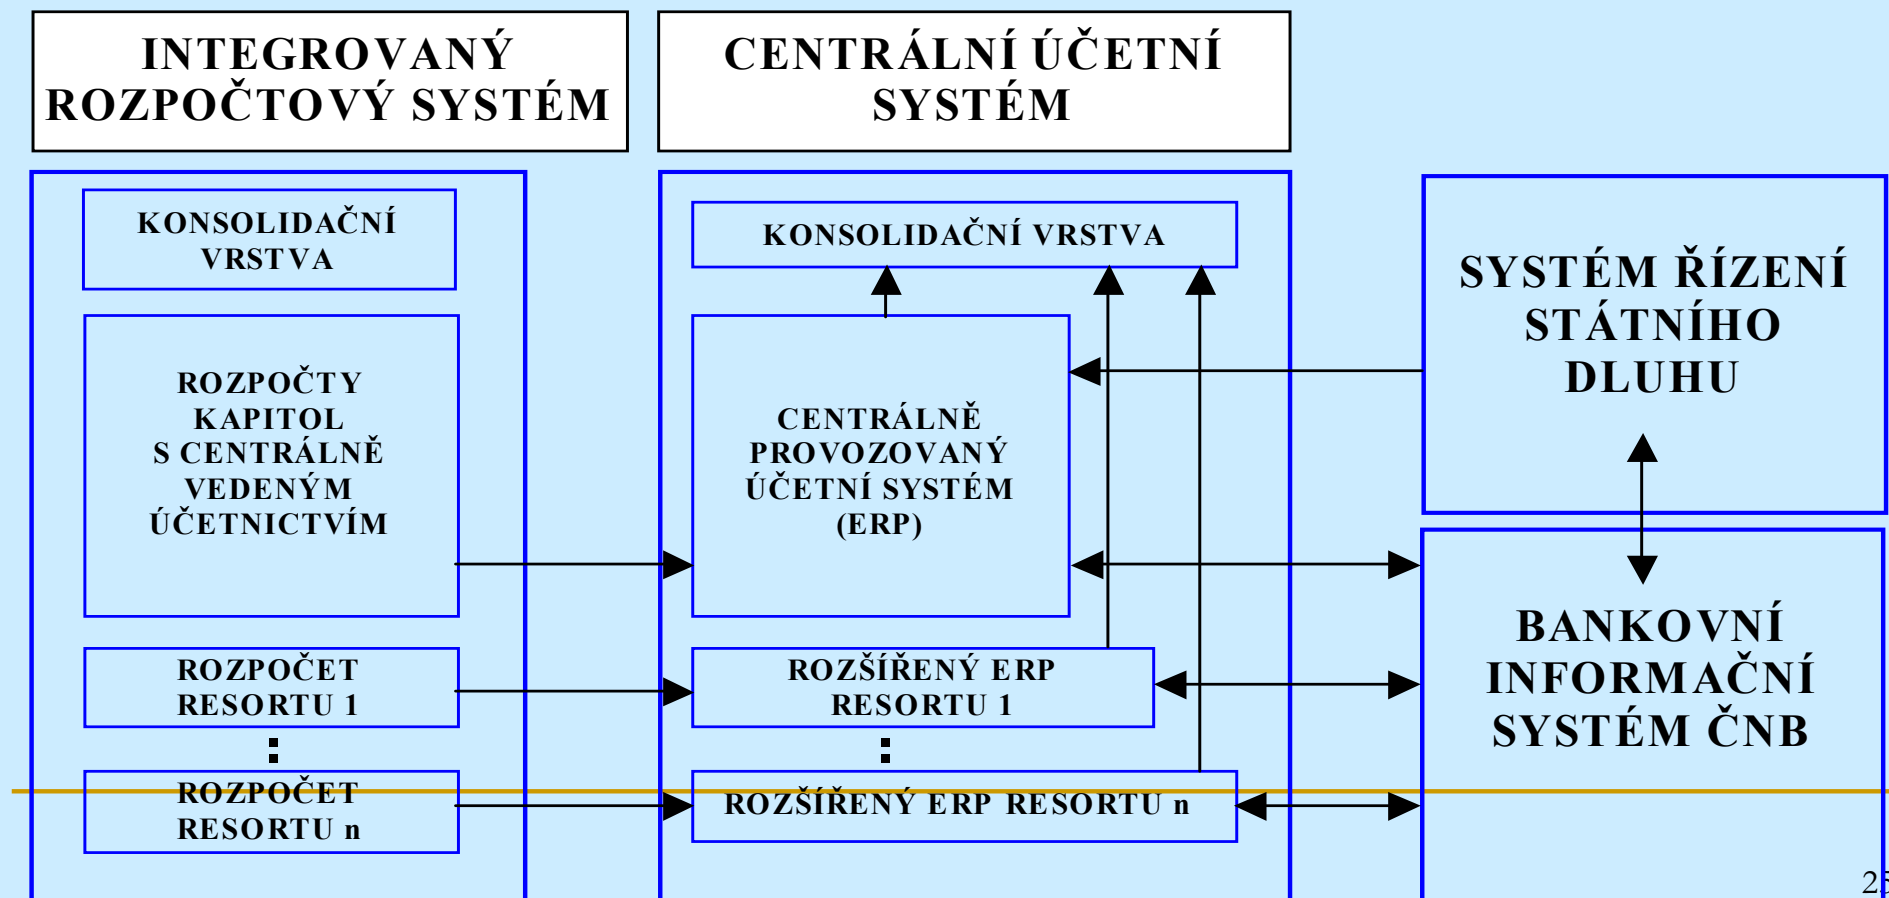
INTEGROVANÝ ROZPOČTOVÝ SYSTÉM

CENTRÁLNÍ ÚČETNÍ SYSTÉM

KONSOLIDAČNÍ VRSTVA

ROZPOČTY KAPITOL S CENTRÁLNĚ VEDENÝM ÚČETNICTVÍM

ROZPOČET RESORTU 1

:

ROZPOČET RESORTU n

KONSOLIDAČNÍ VRSTVA

CENTRÁLNĚ PROVOZOVANÝ ÚČETNÍ SYSTÉM (ERP)

ROZŠÍŘENÝ ERP RESORTU 1

:

ROZŠÍŘENÝ ERP RESORTU n

SYSTÉM ŘÍZENÍ STÁTNÍHO DLUHU

BANKOVNÍ INFORMAČNÍ SYSTÉM ČNB

2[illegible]